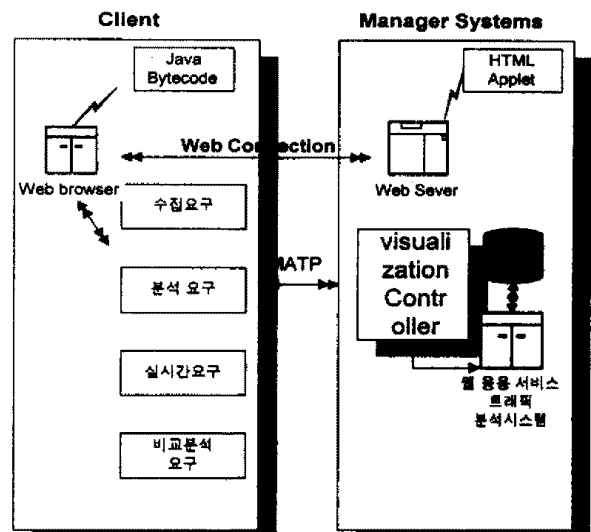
Client

Manager Systems

Java Bytecode

HTML Applet

Web Connection

Web browser

Web Sever

수집요구

분석 요구

MATP

visualization Controller

실시간요구

비교분석 요구

웹 응용 서비스 트래픽 분석시스템